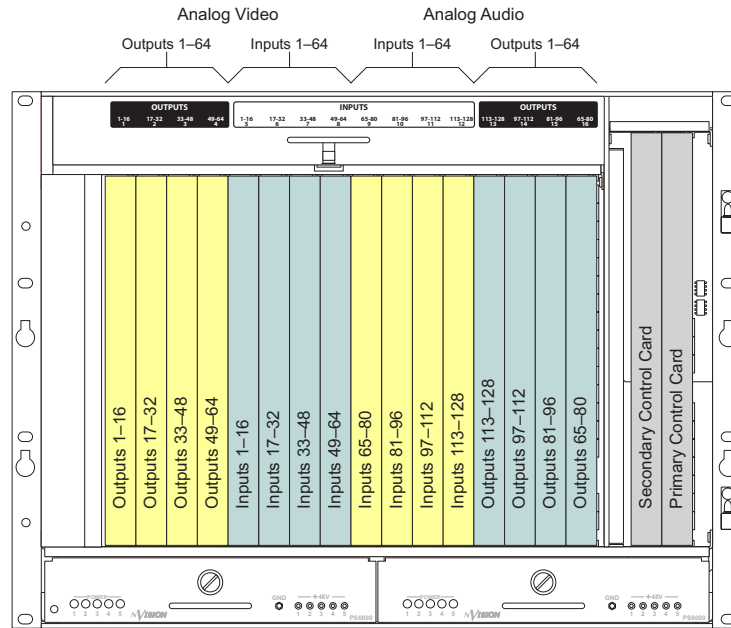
Analog Video

Analog Audio

Outputs 1–64

Inputs 1–64

Inputs 1–64

Outputs 1–64

OUTPUTS

1-16 1

17-32 2

33-48 3

49-64 4

INPUTS

1-16 5

17-32 6

33-48 7

49-64 8

65-80 9

81-96 10

97-112 11

113-128 12

OUTPUTS

113-128 13

97-112 14

81-96 15

65-80 16

Outputs 1–16

Outputs 17–32

Outputs 33–48

Outputs 49–64

Inputs 1–16

Inputs 17–32

Inputs 33–48

Inputs 49–64

Inputs 65–80

Inputs 81–96

Inputs 97–112

Inputs 113–128

Outputs 113–128

Outputs 97–112

Outputs 81–96

Outputs 65–80

Secondary Control Card

Primary Control Card

POWER
1 2 3 4 5

NVISION

GND

+48V
1 2 3 4 5

PS6000

POWER
1 2 3 4 5

NVISION

GND

+48V
1 2 3 4 5

PS6000